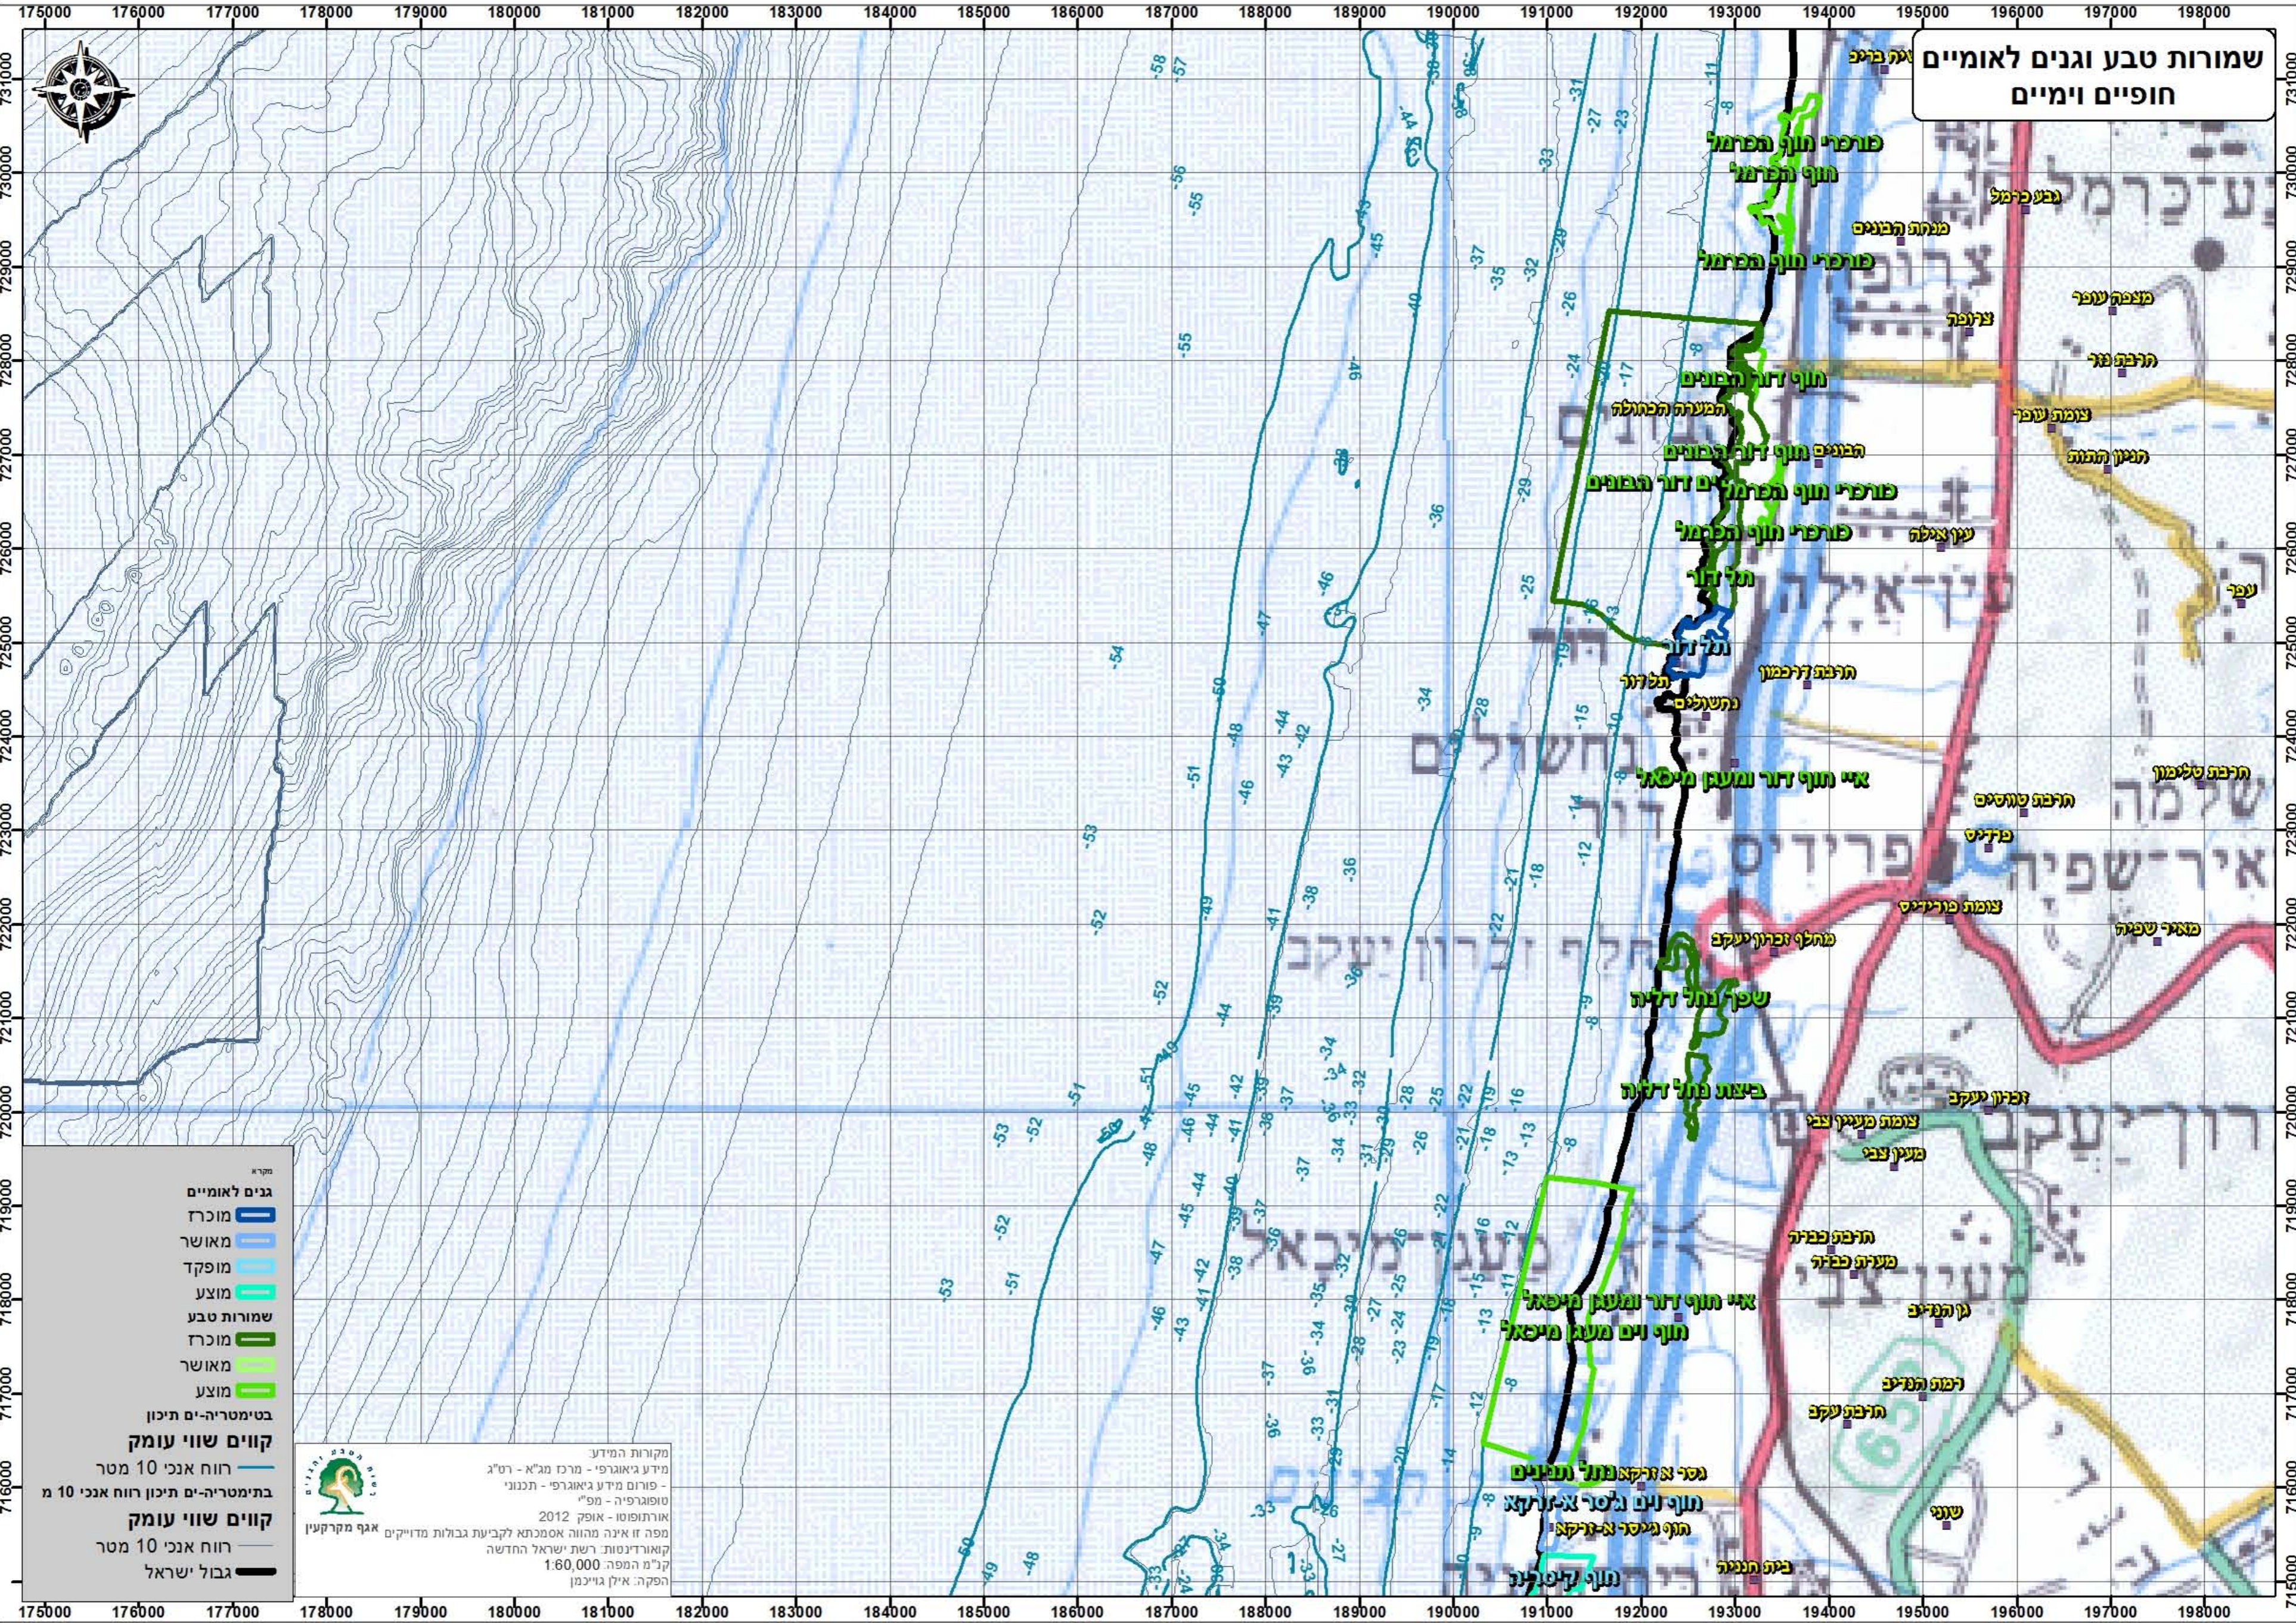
שמורות טבע וגנים לאומיים
חופיים וימיים

175000 176000 177000 178000 179000 180000 181000 182000 183000 184000 185000 186000 187000 188000 189000 190000 191000 192000 193000 194000 195000 196000 197000 198000

כורכרי חוף הכרמל
חוף הכרמל
מנחת הבונים
כורכרי חוף הכרמל
צרופה
גבע כרמל
מצפה עופר
חרבת נור
חוף דור הבונים
המערה הכחולה
הבונים חוף דור הבונים
ים דור הבונים
כורכרי חוף הכרמל
כורכרי חוף הכרמל
עין איילה
צומת עופר
תניין התות
עופר
תל דור
תל דור
תל דור
חרבת דרכמון
נחשולים
איי חוף דור ומעגן מיכאל
חרבת טוטיס
חרבת סלימון
פרדיס
צומת פוריידיס
מאיר שפיה
מחלף זכרון יעקב
שפך נחל דליה
ביצות נחל דליה
זכרון יעקב
צומת מעיין צבי
מעין צבי
חרבת כברה
מערת כברה
איי חוף דור ומעגן מיכאל
חוף וים מעגן מיכאל
גן הנדיב
רמת הנדיב
חרבת עקב
גשר א זרקא נחל תנינים
חוף וים ג'סר א-זרקא
חוף ג'יסר א-זרקא
חוף קיסריה
בית חנניה
שוני

מקרא
גנים לאומיים
מוכרז
מאושר
מופקד
מוצע
שמורות טבע
מוכרז
מאושר
מוצע
בטימטריה-ים תיכון
קווים שווי עומק
רווח אנכי 10 מטר
בתימטריה-ים תיכון רווח אנכי 10 מ
קווים שווי עומק
רווח אנכי 10 מטר
גבול ישראל

רשות הטבע והגנים
אגף מקרקעין

מקורות המידע:
מידע גיאוגרפי - מרכז מג"א - רט"ג
- פורום מידע גיאוגרפי - תכנוני
טופוגרפיה - מפ"י
אורתופוטו - אופק 2012
מפה זו אינה מהווה אסמכתא לקביעת גבולות מדויקים
קואורדינטות: רשת ישראל החדשה
קנה מידה: 1:60,000
הפקה: אילן גורמן